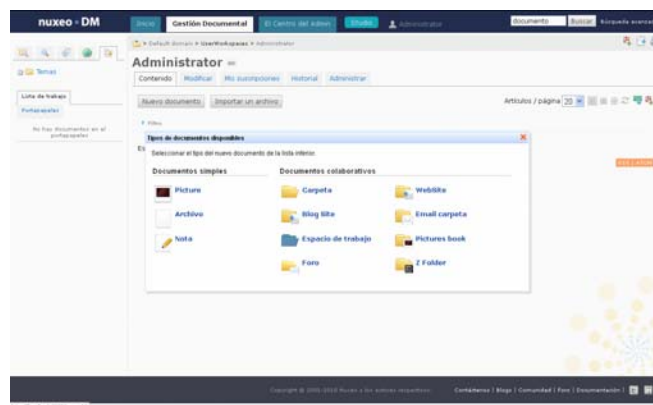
nuxeo · DM

Inicio | Gestión Documental | El Centro del Admin | Studio | Administrator

documento | Buscar | Búsqueda avanzada

Temas

Lista de trabajo

Portapapeles

No hay documentos en el portapapeles

Default domain > UserWorkspaces > Administrator

Administrator

Contenido | Modificar | Mis suscripciones | Historial | Administrar

Nuevo documento | Importar un archivo

Artículos / página 20

Filtro

Tipos de documentos disponibles

Seleccionar el tipo del nuevo documento de la lista inferior.

Documentos simples

Picture

Archivo

Nota

Documentos colaborativos

Carpeta

Blog Site

Espacio de trabajo

Foro

WebSite

Email carpeta

Pictures book

Z Folder

Copyright © 2001-2010 Nuxeo y los autores respectivos

Contáctenos | Blogs | Comunidad | Foro | Documentación